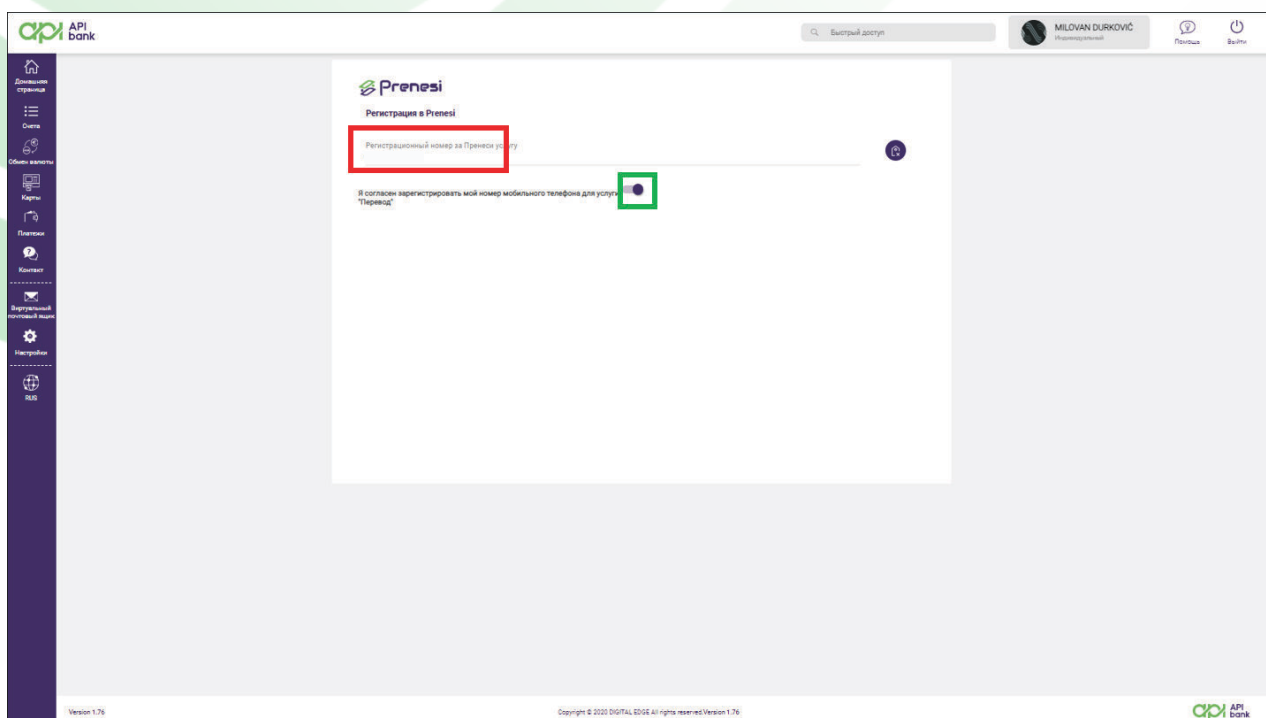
API bank

Быстрый доступ

MILOVAN DURKOVIĆ
Индивидуальный

Помощь

Выйти

Домашняя страница

Счета

Обмен валюты

Карты

Платежи

Контакт

Виртуальный почтовый ящик

Настройки

RUS

Prenesi

Регистрация в Prenesi

Регистрационный номер за Пренеси услугу

Я согласен зарегистрировать мой номер мобильного телефона для услуги "Перевод"

Version 1.76

Copyright © 2020 DIGITAL EDGE All rights reserved.Version 1.76

API bank